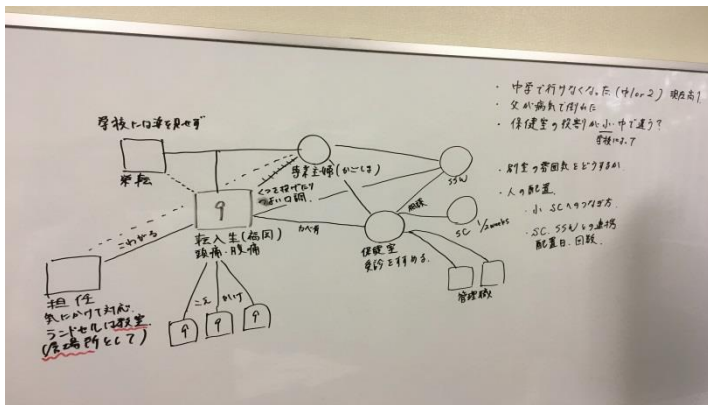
・中学で行けなくなった(中1or2) 現在高1
・父が病気で倒れた
・保健室の役割が小・中で違う?
登校になって

・割室の雰囲気をどうするか
・人の配置
・小 SCへつなげた方
・SC, SSWとの連携
配置日、回数

学校に口連を見せず
転校
9
転入生(高田)
頭痛・腹痛
こわがる
担任
気にかけて対応
ランドセルは教室
(居場所として)
こて かいず
9 9 9
専任主幹(かごしま)
くつで確かめて
ほかの口調
カベ有
保健室
受診をすすめる
面談
SSW
SC 1/2weeks
管理職